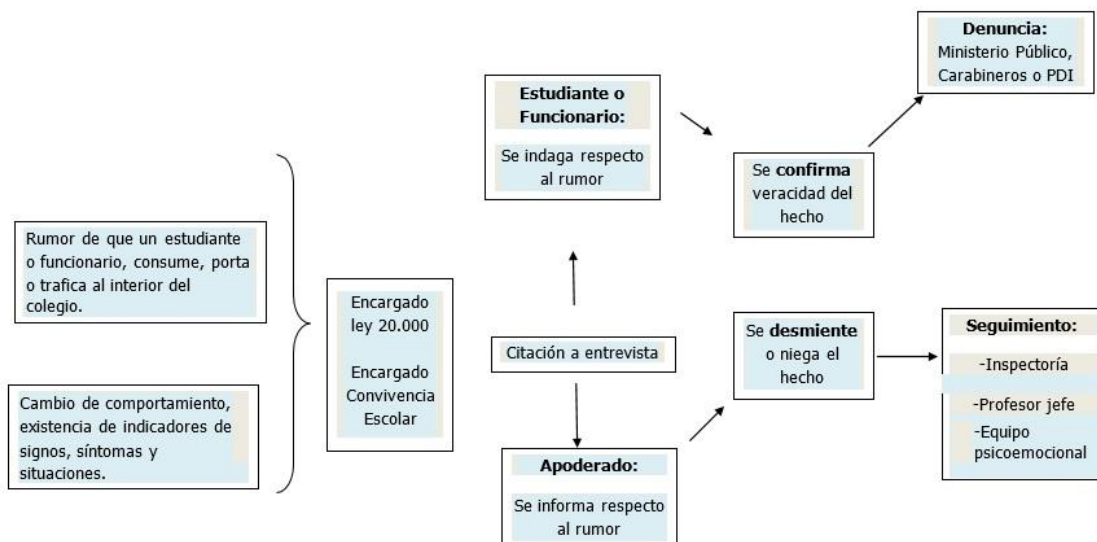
Rumor de que un estudiante o funcionario, consume, porta o trafica al interior del colegio.

Cambio de comportamiento, existencia de indicadores de signos, síntomas y situaciones.

Encargado ley 20.000

Encargado Convivencia Escolar

Estudiante o Funcionario:

Se indaga respecto al rumor

Citación a entrevista

Apoderado:

Se informa respecto al rumor

Se confirma veracidad del hecho

Denuncia:
Ministerio Público, Carabineros o PDI

Se desmiente o niega el hecho

Seguimiento:
-Inspectoría
-Profesor jefe
-Equipo psicoemocional